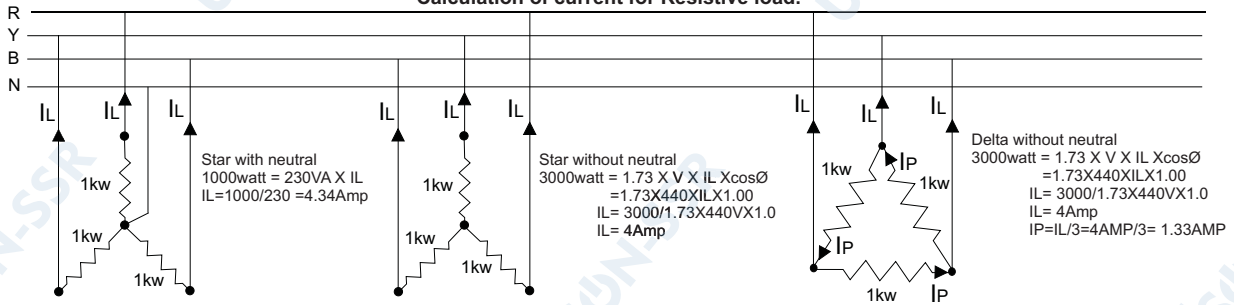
Calculation of current for Resistive load.

R
Y
B
N

IL IL IL
1kw
1kw
1kw
Star with neutral
1000watt = 230VA X IL
IL=1000/230 =4.34Amp

IL IL IL
1kw
1kw
1kw
Star without neutral
3000watt = 1.73 X V X IL XcosØ
=1.73X440XILX1.00
IL= 3000/1.73X440VX1.0
IL= 4Amp

IL IL IL
IP
1kw
1kw
IP
1kw
IP
Delta without neutral
3000watt = 1.73 X V X IL XcosØ
=1.73X440XILX1.00
IL= 3000/1.73X440VX1.0
IL= 4Amp
IP=IL/3=4AMP/3= 1.33AMP